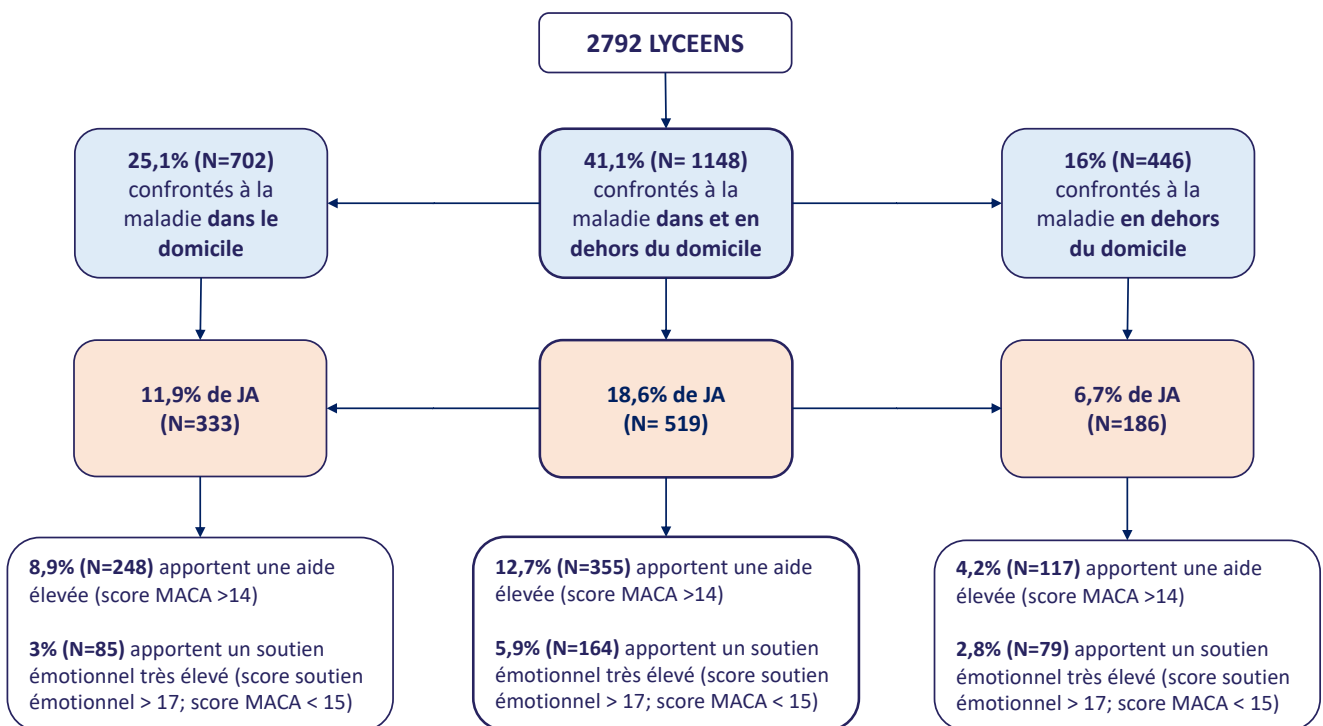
2792 LYCEENS

25,1% (N=702) confrontés à la maladie dans le domicile

41,1% (N= 1148) confrontés à la maladie dans et en dehors du domicile

16% (N=446) confrontés à la maladie en dehors du domicile

11,9% de JA (N=333)

18,6% de JA (N= 519)

6,7% de JA (N=186)

8,9% (N=248) apportent une aide élevée (score MACA >14)

3% (N=85) apportent un soutien émotionnel très élevé (score soutien émotionnel > 17; score MACA < 15)

12,7% (N=355) apportent une aide élevée (score MACA >14)

5,9% (N=164) apportent un soutien émotionnel très élevé (score soutien émotionnel > 17; score MACA < 15)

4,2% (N=117) apportent une aide élevée (score MACA >14)

2,8% (N=79) apportent un soutien émotionnel très élevé (score soutien émotionnel > 17; score MACA < 15)